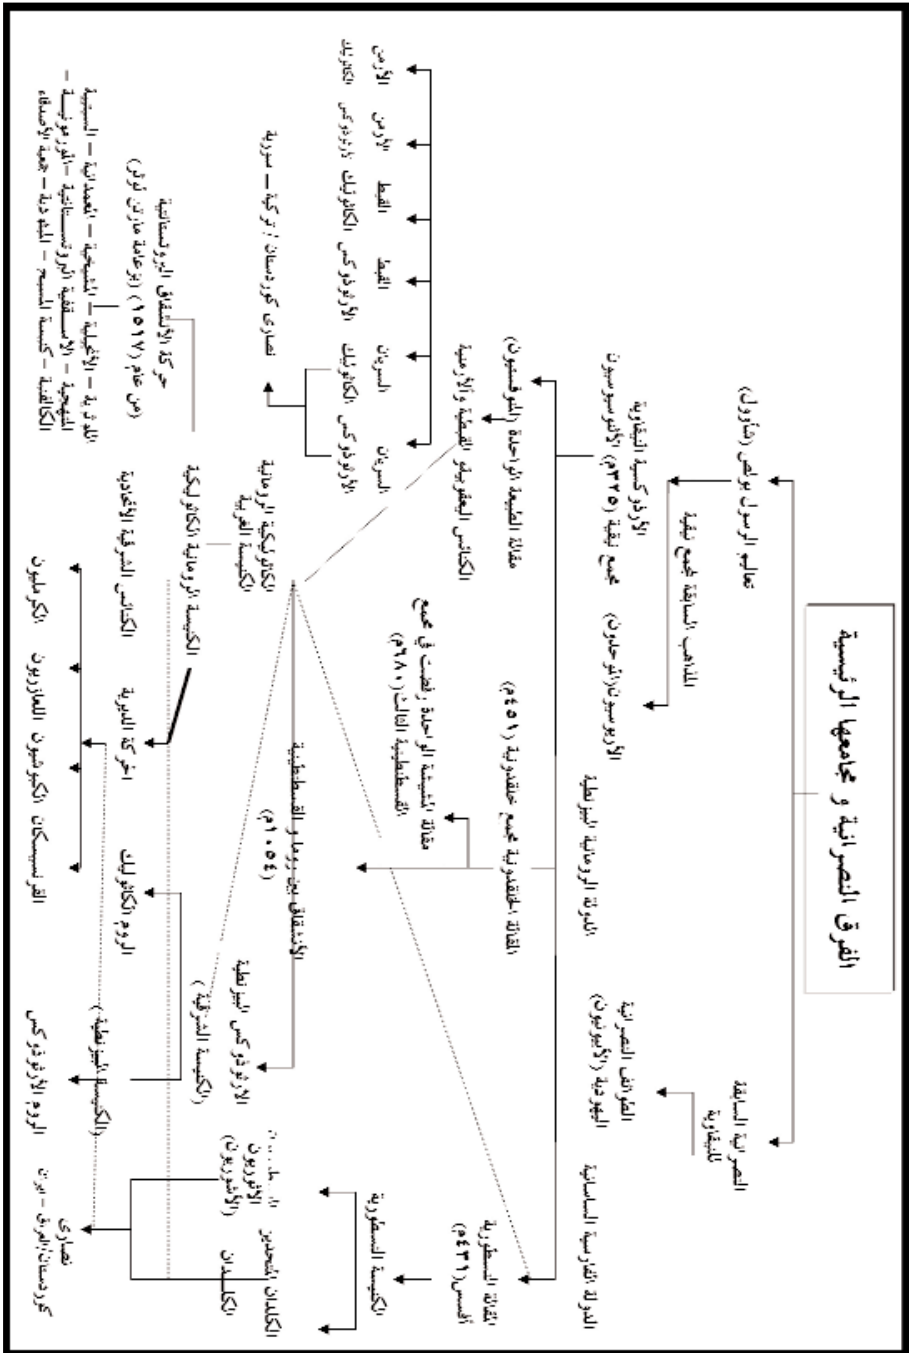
الفرق النصرانية و مجامعها الرئيسية

تعاليم الرسل بولس (شاؤول)

الدولة الرومانية البيزنطية

الدولة الفارسية الساسانية

النصرانية السابقة للبيقاوية

الطوائف النصرانية اليهودية (الأبيونيون)

الأرثوذكسية البيقاوية مجمع نيقية (٣٢٥م) (الأثناسيوسيون)

المذاهب السابقة لمجمع نيقية الآريوسيون (الموحدون)

مقالة الطبيعة الواحدة (المونوفيزيون) الكنائس الشرقية القبطية والأرمنية

القائلة بالطبيعتين مجمع خلقدونية (٤٥١م)

مقالة المشيئة الواحدة رفضت في مجمع القسطنطينية الثالث (٦٨٠م)

القائلة النسطورية أفسس (٤٣١م)

الكنيسة النسطورية

الانشقاق بين روما والقسطنطينية (١٠٥٤م)

الكاثوليكية الرومانية (الكنيسة الغربية)

الأرثوذكس البيزنطية (الكنيسة الشرقية)

الكنيسة الرومانية الكاثوليكية

الكنائس الشرقية الأخرى

الحركة المارونية

الروم الكاثوليك

الأرثوذكس السريان الكاثوليك

السريان

الأرثوذكس الكاثوليك

القبط

الأرثوذكس الكاثوليك

الأرمن

الأرمن الأرثوذكس الكاثوليك

نصارى كوردستان: تركيا – سوريا

حركة الانشقاق البروتستانتية (من عام ١٥١٧م) (زعامة مارتن لوثر)

اللوثرية – الإنجليكانية – المشيخية – المعمدانية – الميثودية – الإنجيلية – السبتية – الأدفنتست – الخمسينية – المورمونية – الكنيسة المسيحية – شهود يهوه – جمعية الأصدقاء

الكاثوليك الكلدان الموارنة

البروتستانت الأرثوذكس الفرنسيسكان الكبوشيون العازاريون الكرمليون

الروم الأرثوذكس (الكنيسة البيزنطية)

الكلدان الكاثوليك الآشوريون (النساطرة)

الكلدان الجدد

نصارى كوردستان العراق – ايران